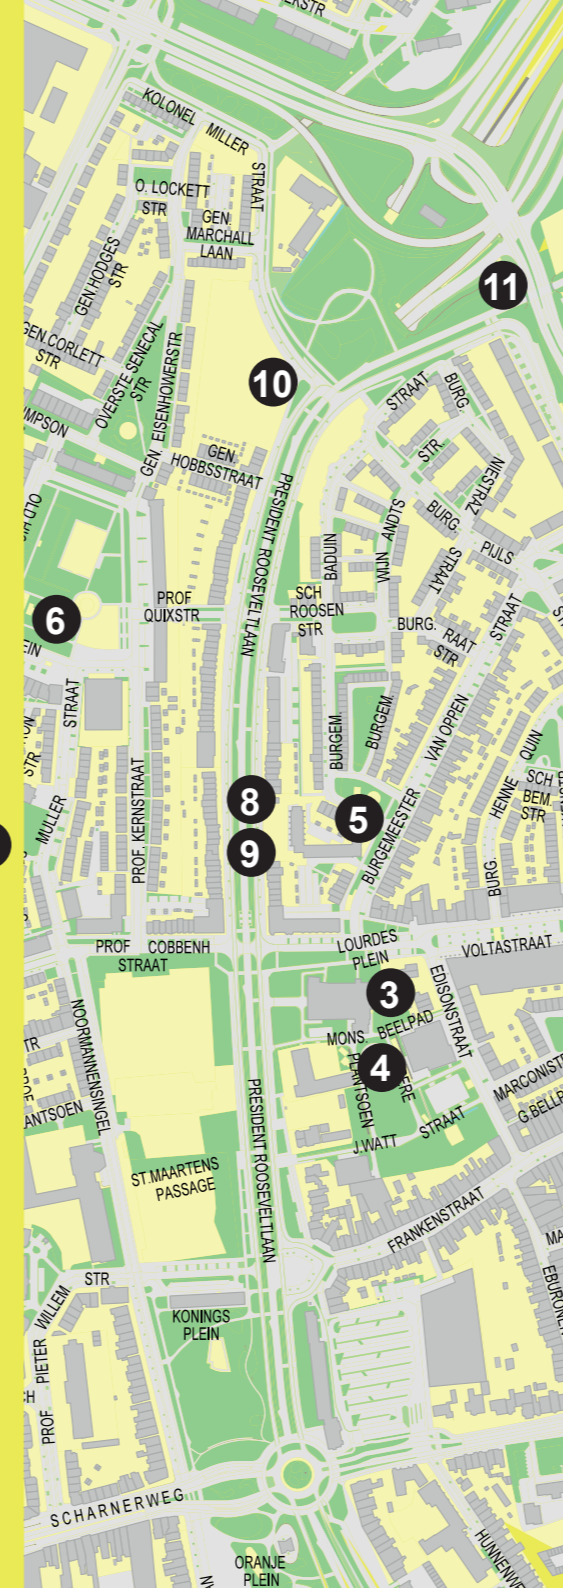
KOLONEL MILLER STRAAT
O. LOCKETT STR
GEN MARCHALL LAAN
GEN HODGES STR
GEN.CORLETT STR
OVERSTE SENECAL STR
GEN. EISENHOWERSTR
MPSON
11
10
STRAAT
BURG.
STR
NIESTRAZ
BURG.
GEN. HOBBSSTRAAT
PRESIDENT ROOSEVELTLAAN
BADUIN
WIJN ANDTS
STRAAT
PIJLS
OLD
6
PROF QUIXSTR
SCH ROOSEN STR
BURG. RAAT STR
STRAAT
EIN
STRAAT
STR
MULLER
PROF. KERNSTRAAT
8
9
BURGEM
BURGEM.
5
BURGEMEESTER
VAN OPPEN
HENNE
QUIN
SCH BEM. STR
BURG.
PROF COBBENH STRAAT
LOURDES PLEIN
VOLTASTRAAT
3
EDISONSTRAAT
MONS. BEELPAD
4
PLANTSOEN
NOORMANNENSINGEL
ANTSOEN
TR
J.WATT STRAAT
MARCONIST
G.BELL
PRESIDENT ROOSEVELTLAAN
ST.MAARTENS PASSAGE
FRANKENSTRAAT
STR.
WILLEM
PIETER
PROF.
KONINGS PLEIN
EBURONE
SCHARNERWEG
ORANJE PLEIN
HUNNENWE